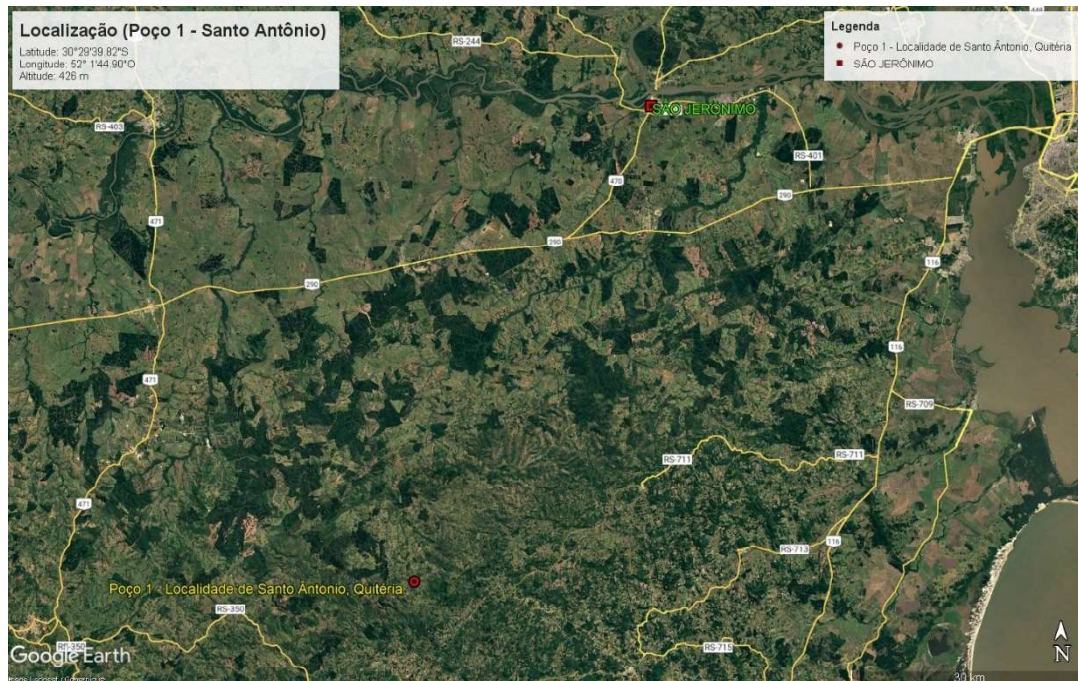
Localização (Poço 1 - Santo Antônio)
Latitude: 30°29'39.82"S
Longitude: 52° 1'44.90"O
Altitude: 426 m

Legenda
Poço 1 - Localidade de Santo Antonio, Quitéria
SÃO JERÔNIMO

RS-244
RS-403
SÃO JERÔNIMO
RS-401
470
290
471
290
290
116
116
471
RS-709
RS-711
RS-711
471
RS-713
116
Poço 1 - Localidade de Santo Antonio, Quitéria
RS-350
RS-350
RS-715
Google Earth
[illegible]
30 km
N